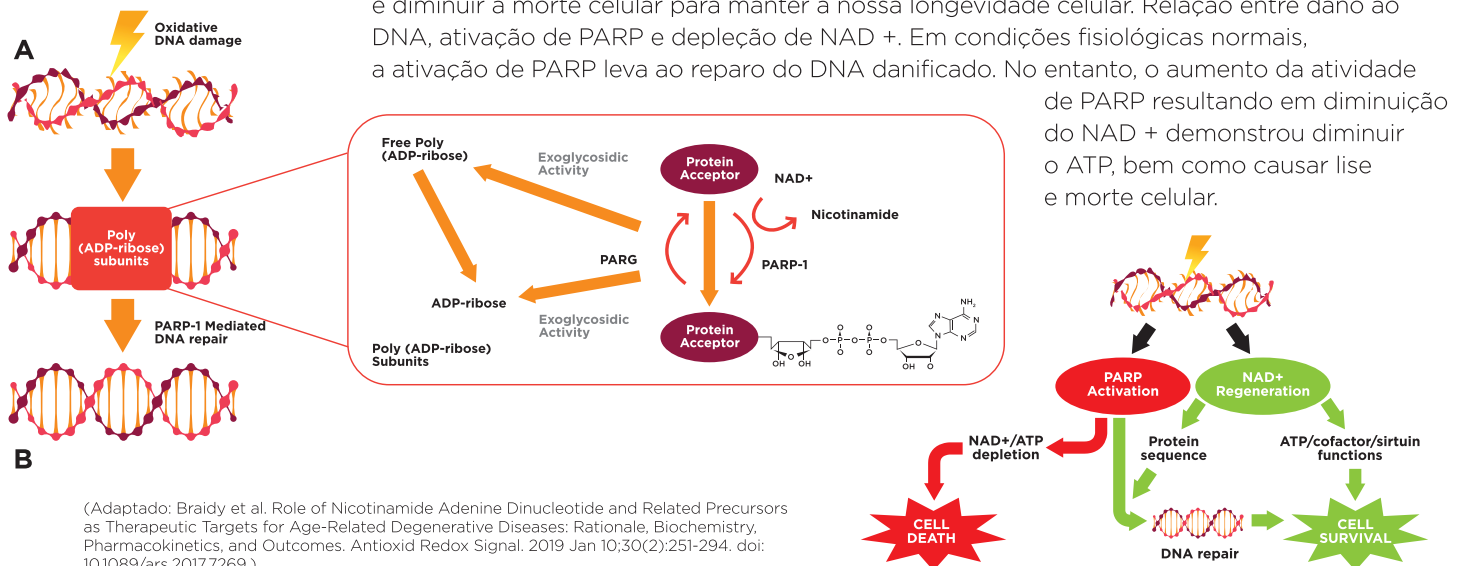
e diminuir a morte celular para manter a nossa longevidade celular. Relação entre dano ao DNA, ativação de PARP e depleção de NAD +. Em condições fisiológicas normais, a ativação de PARP leva ao reparo do DNA danificado. No entanto, o aumento da atividade de PARP resultando em diminuição do NAD + demonstrou diminuir o ATP, bem como causar lise e morte celular.

A

Oxidative DNA damage

Poly (ADP-ribose) subunits

PARP-1 Mediated DNA repair

B

Free Poly (ADP-ribose)

Exoglycosidic Activity

Protein Acceptor

NAD+

Nicotinamide

PARG

PARP-1

ADP-ribose

Exoglycosidic Activity

Protein Acceptor

Poly (ADP-ribose) Subunits

$NH_2$

OH OH

OH O

PARP Activation

NAD+ Regeneration

NAD+/ATP depletion

Protein sequence

ATP/cofactor/sirtuin functions

CELL DEATH

DNA repair

CELL SURVIVAL

(Adaptado: Braidy et al. Role of Nicotinamide Adenine Dinucleotide and Related Precursors as Therapeutic Targets for Age-Related Degenerative Diseases: Rationale, Biochemistry, Pharmacokinetics, and Outcomes. Antioxid Redox Signal. 2019 Jan 10;30(2):251-294. doi: 10.1089/ars.2017.7269.)